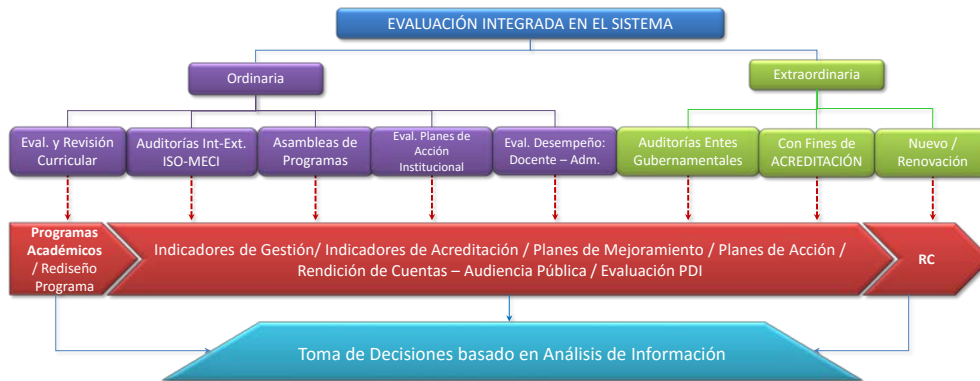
EVALUACIÓN INTEGRADA EN EL SISTEMA

Ordinaria

Extraordinaria

Eval. y Revisión Curricular

Auditorías Int-Ext. ISO-MECI

Asambleas de Programas

Eval. Planes de Acción Institucional

Eval. Desempeño: Docente – Adm.

Auditorías Entes Gubernamentales

Con Fines de ACREDITACIÓN

Nuevo / Renovación

Programas Académicos / Rediseño Programa

Indicadores de Gestión/ Indicadores de Acreditación / Planes de Mejoramiento / Planes de Acción / Rendición de Cuentas – Audiencia Pública / Evaluación PDI

RC

Toma de Decisiones basado en Análisis de Información